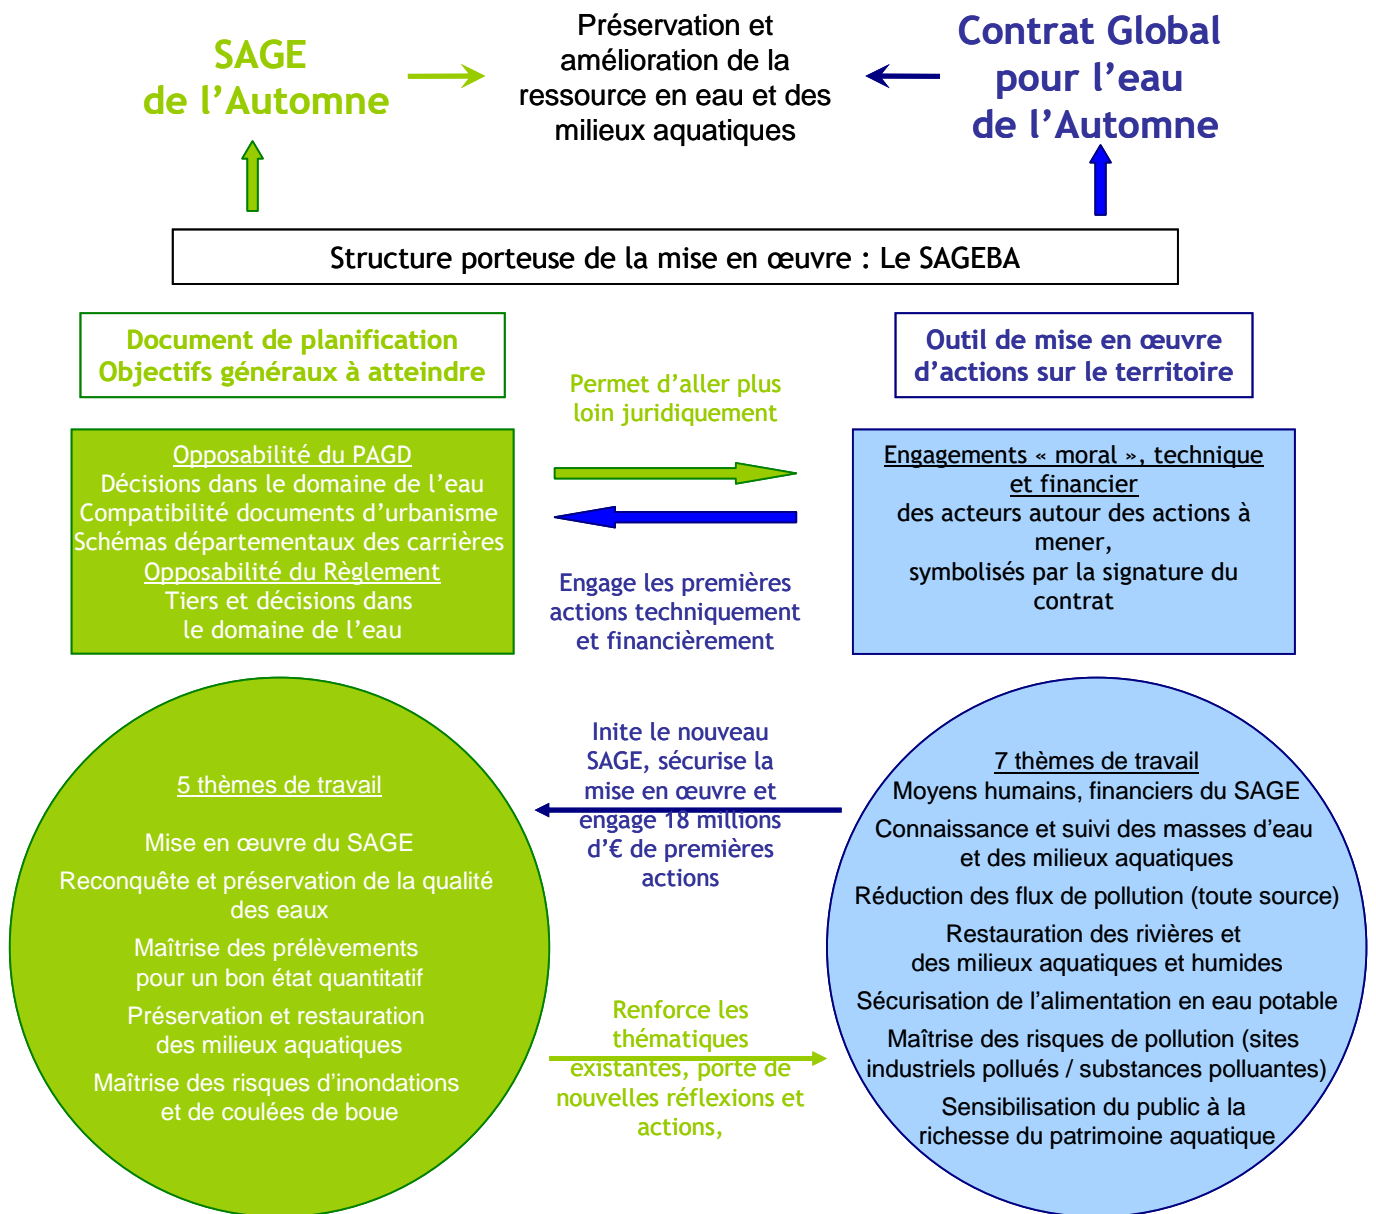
SAGE de l'Automne

Préservation et amélioration de la ressource en eau et des milieux aquatiques

Contrat Global pour l'eau de l'Automne

Structure porteuse de la mise en œuvre : Le SAGEBA

Document de planification
Objectifs généraux à atteindre

Permet d'aller plus loin juridiquement

Outil de mise en œuvre d'actions sur le territoire

Opposabilité du PAGD
Décisions dans le domaine de l'eau
Compatibilité documents d'urbanisme
Schémas départementaux des carrières
Opposabilité du Règlement
Tiers et décisions dans le domaine de l'eau

Engagements « moral », technique et financier
des acteurs autour des actions à mener,
symbolisés par la signature du contrat

Engage les premières actions techniquement et financièrement

Inite le nouveau SAGE, sécurise la mise en œuvre et engage 18 millions d'€ de premières actions

5 thèmes de travail

Mise en œuvre du SAGE

Reconquête et préservation de la qualité des eaux

Maîtrise des prélèvements pour un bon état quantitatif

Préservation et restauration des milieux aquatiques

Maîtrise des risques d'inondations et de coulées de boue

7 thèmes de travail
Moyens humains, financiers du SAGE

Connaissance et suivi des masses d'eau et des milieux aquatiques

Réduction des flux de pollution (toute source)

Restauration des rivières et des milieux aquatiques et humides

Sécurisation de l'alimentation en eau potable

Maîtrise des risques de pollution (sites industriels pollués / substances polluantes)

Sensibilisation du public à la richesse du patrimoine aquatique

Renforce les thématiques existantes, porte de nouvelles réflexions et actions,